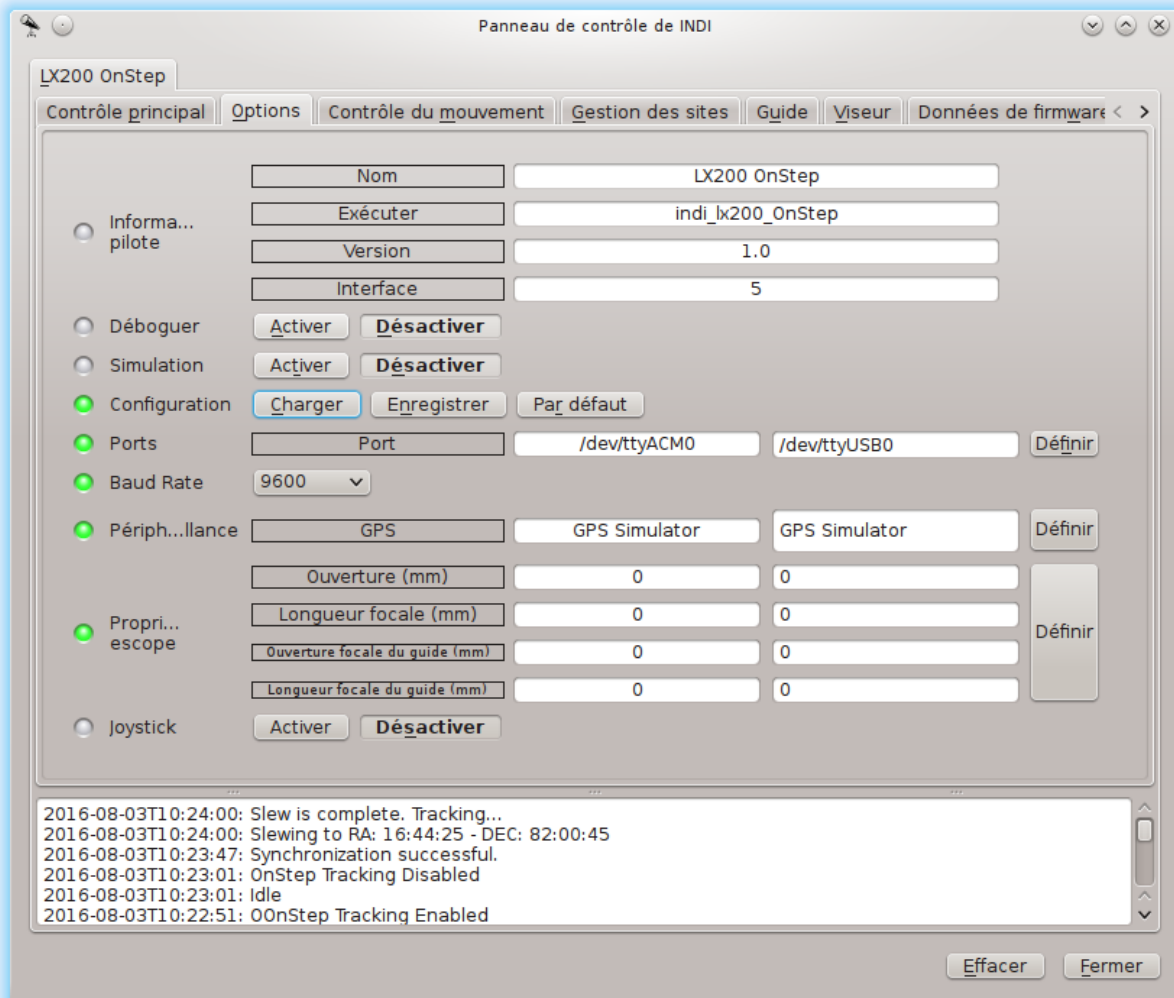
Panneau de contrôle de INDI

LX200 OnStep

Contrôle principal | Options | Contrôle du mouvement | Gestion des sites | Guide | Viseur | Données de firmware

Informa... pilote
| Nom | LX200 OnStep |
|---|---|
| Exécuter | indi_lx200_OnStep |
| Version | 1.0 |
| Interface | 5 |

Déboguer — Activer | Désactiver

Simulation — Activer | Désactiver

Configuration — Charger | Enregistrer | Par défaut

Ports — Port | /dev/ttyACM0 | /dev/ttyUSB0 | Définir

Baud Rate — 9600

Périph...llance — GPS | GPS Simulator | GPS Simulator | Définir

Propri... escope
| Ouverture (mm) | 0 | 0 |
|---|---|---|
| Longueur focale (mm) | 0 | 0 |
| Ouverture focale du guide (mm) | 0 | 0 |
| Longueur focale du guide (mm) | 0 | 0 |

Définir

Joystick — Activer | Désactiver

2016-08-03T10:24:00: Slew is complete. Tracking...
2016-08-03T10:24:00: Slewing to RA: 16:44:25 - DEC: 82:00:45
2016-08-03T10:23:47: Synchronization successful.
2016-08-03T10:23:01: OnStep Tracking Disabled
2016-08-03T10:23:01: Idle
2016-08-03T10:22:51: OOnStep Tracking Enabled

Effacer | Fermer